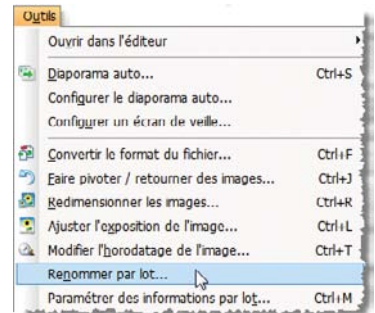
Outils

Ouvrir dans l'éditeur

Diaporama auto... Ctrl+S

Configurer le diaporama auto...

Configurer un écran de veille...

Convertir le format du fichier... Ctrl+F

Faire pivoter / retourner des images... Ctrl+J

Redimensionner les images... Ctrl+R

Ajuster l'exposition de l'image... Ctrl+L

Modifier l'horodatage de l'image... Ctrl+T

Renommer par lot...

Paramétrer des informations par lot... Ctrl+M